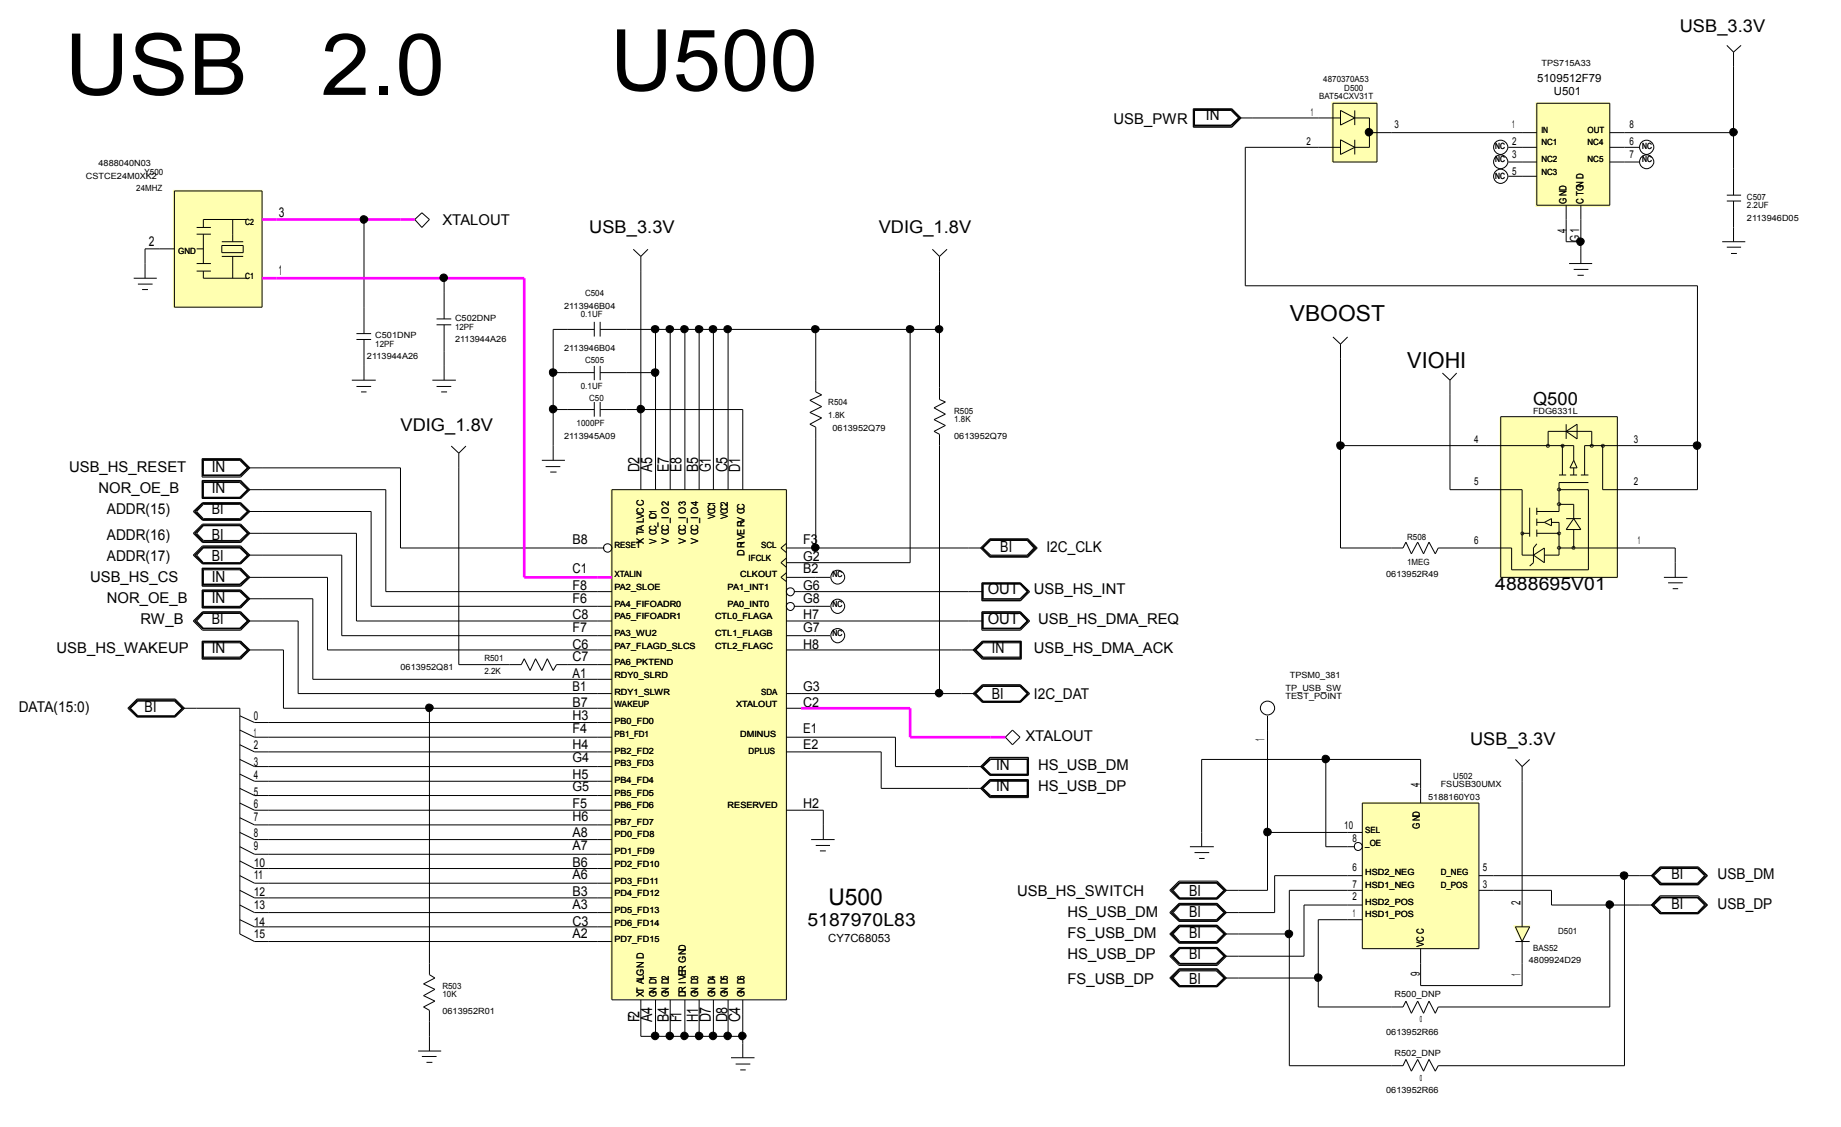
USB 2.0

U500

USB_3.3V

TPS715A33
5109512F79
U501

4870370A53
D500
BAT54CXV31T

USB_PWR IN

1 2 3

1 IN OUT 8
2 NC1 NC4 6
3 NC2 NC5 7
5 NC3
GND
C TGND
4 9

C507
2.2UF
2113946D05

4888040N03
CSTCE24M0XK2
Y500
24MHZ

3 C2
2 GND
1 C1

XTALOUT

C501DNP
12PF
2113944A26

C502DNP
12PF
2113944A26

USB_3.3V

VDIG_1.8V

C504
2113946B04
0.1UF

2113946B04
C505
0.1UF

C50
1000PF
2113945A09

R504
1.8K
0613952Q79

R505
1.8K
0613952Q79

VBOOST

VIOHI

Q500
FDG6331L

4 3
5 2
6 1

R508
1MEG
0613952R49

4888695V01

VDIG_1.8V

USB_HS_RESET IN
NOR_OE_B IN
ADDR(15) BI
ADDR(16) BI
ADDR(17) BI
USB_HS_CS IN
NOR_OE_B IN
RW_B BI
USB_HS_WAKEUP IN

D2 A5 E7 E8 B5 G1 C5 D1

XTALVCC
VCC_IO1
VCC_IO2
VCC_IO3
VCC_IO4
VCC1
VCC2
DRIVERVCC

B8 RESET
C1 XTALIN
F8 PA2_SLOE
F6 PA4_FIFOADR0
C8 PA5_FIFOADR1
F7 PA3_WU2
C6 PA7_FLAGD_SLCS
C7 PA6_PKTEND
A1 RDY0_SLRD
B1 RDY1_SLWR
B7 WAKEUP
H3 PB0_FD0
F4 PB1_FD1
H4 PB2_FD2
G4 PB3_FD3
H5 PB4_FD4
G5 PB5_FD5
F5 PB6_FD6
H6 PB7_FD7
A8 PD0_FD8
A7 PD1_FD9
B6 PD2_FD10
A6 PD3_FD11
B3 PD4_FD12
A3 PD5_FD13
C3 PD6_FD14
A2 PD7_FD15

SCL F3
IFCLK G2
CLKOUT B2
PA1_INT1 G6
PA0_INT0 G8
CTL0_FLAGA H7
CTL1_FLAGB G7
CTL2_FLAGC H8
SDA G3
XTALOUT C2
DMINUS E1
DPLUS E2
RESERVED H2

NC

BI I2C_CLK
OUT USB_HS_INT
OUT USB_HS_DMA_REQ
IN USB_HS_DMA_ACK
BI I2C_DAT
XTALOUT
IN HS_USB_DM
IN HS_USB_DP

0613952Q81
R501
2.2K

DATA(15:0) BI

0 1 2 3 4 5 6 7 8 9 10 11 12 13 14 15

R503
10K
0613952R01

XTALGND
GND1
GND2
DRIVERGND
GND3
GND4
GND5
GND6

F2 A4 B4 F1 H1 D7 D8 C4

U500
5187970L83
CY7C68053

TPSM0_381
TP_USB_SW
TEST_POINT

USB_3.3V

U502
FSUSB30UMX
5188160Y03

10 SEL
8 _OE
GND 4
6 HSD2_NEG
7 HSD1_NEG
2 HSD2_POS
1 HSD1_POS
D_NEG 5
D_POS 3
VCC 9

D501
BAS52
4809924D29

USB_HS_SWITCH BI
HS_USB_DM BI
FS_USB_DM BI
HS_USB_DP BI
FS_USB_DP BI

BI USB_DM
BI USB_DP

R500_DNP
0613952R66

R502_DNP
0613952R66